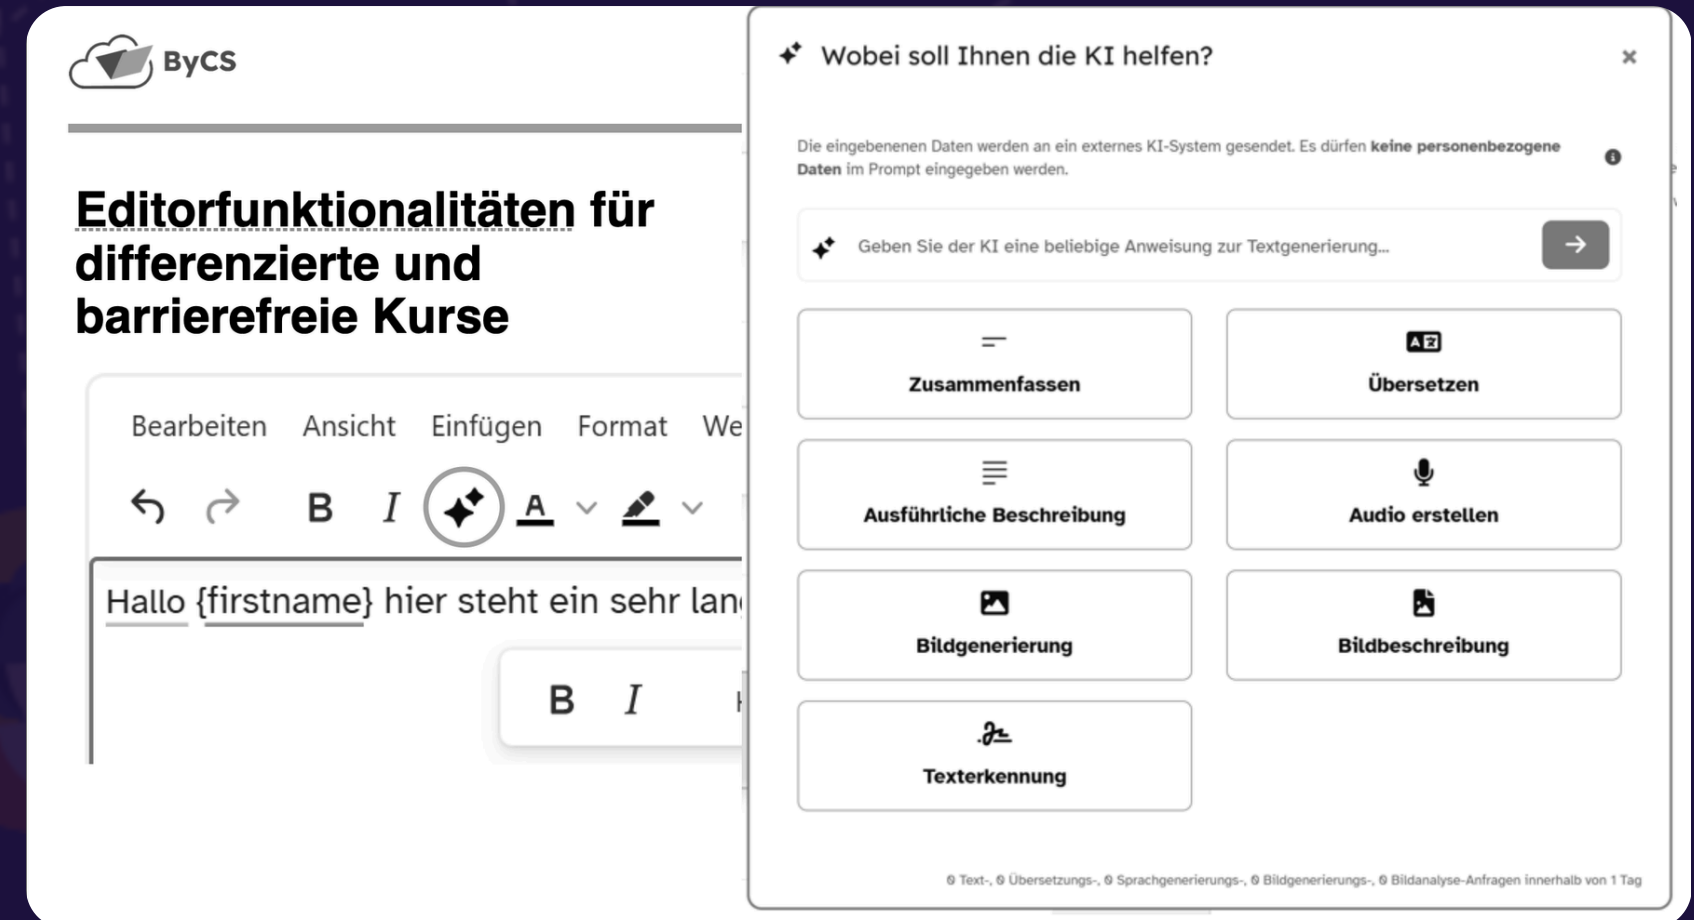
ByCS

Editorfunktionalitäten für differenzierte und barrierefreie Kurse

Bearbeiten Ansicht Einfügen Format We

B I A

Hallo {firstname} hier steht ein sehr lan

B I

Wobei soll Ihnen die KI helfen?

×

Die eingebenenen Daten werden an ein externes KI-System gesendet. Es dürfen **keine personenbezogene Daten** im Prompt eingegeben werden.

Geben Sie der KI eine beliebige Anweisung zur Textgenerierung...

Zusammenfassen

Übersetzen

Ausführliche Beschreibung

Audio erstellen

Bildgenerierung

Bildbeschreibung

Texterkennung

0 Text-, 0 Übersetzungs-, 0 Sprachgenerierungs-, 0 Bildgenerierungs-, 0 Bildanalyse-Anfragen innerhalb von 1 Tag